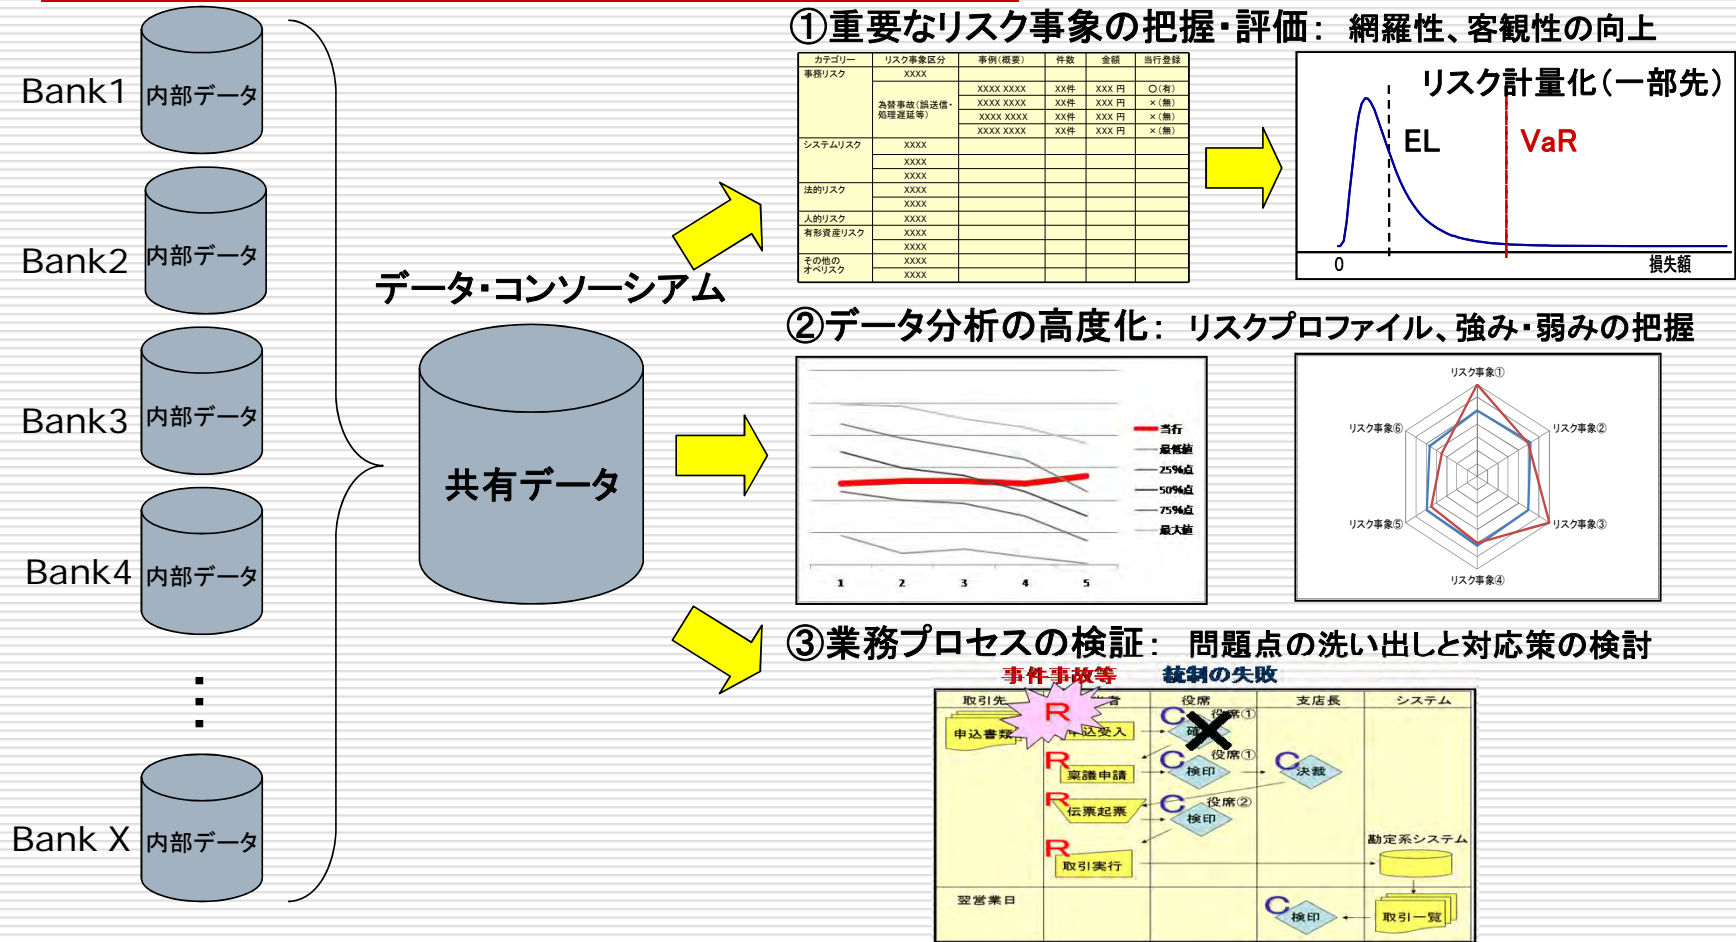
Bank1 内部データ

Bank2 内部データ

Bank3 内部データ

Bank4 内部データ

⋮

Bank X 内部データ

データ･コンソーシアム

共有データ

①重要なリスク事象の把握･評価： 網羅性、客観性の向上

| カテゴリー | リスク事象区分 | 事例(概要) | 件数 | 金額 | 当行登録 |
|---|---|---|---|---|---|
| 事務リスク | XXXX | | | | |
| | 為替事故(誤送信･処理遅延等) | XXXX XXXX | XX件 | XXX 円 | ○(有) |
| | | XXXX XXXX | XX件 | XXX 円 | ×(無) |
| | | XXXX XXXX | XX件 | XXX 円 | ×(無) |
| | | XXXX XXXX | XX件 | XXX 円 | ×(無) |
| システムリスク | XXXX | | | | |
| | XXXX | | | | |
| | XXXX | | | | |
| 法的リスク | XXXX | | | | |
| | XXXX | | | | |
| 人的リスク | XXXX | | | | |
| 有形資産リスク | XXXX | | | | |
| | XXXX | | | | |
| その他のオペリスク | XXXX | | | | |
| | XXXX | | | | |

リスク計量化（一部先）
EL
VaR
0
損失額

②データ分析の高度化： リスクプロファイル、強み･弱みの把握

当行
最低値
25%点
50%点
75%点
最大値
1 2 3 4 5

リスク事象①
リスク事象②
リスク事象③
リスク事象④
リスク事象⑤
リスク事象⑥

③業務プロセスの検証： 問題点の洗い出しと対応策の検討

事件事故等 統制の失敗

取引先 担当者 役席 支店長 システム
申込書類
R
申込受入
C 役席① 確認
R 稟議申請
C 役席① 検印
C 決裁
R 伝票起票
C 役席② 検印
勘定系システム
R 取引実行
翌営業日
C 検印
取引一覧